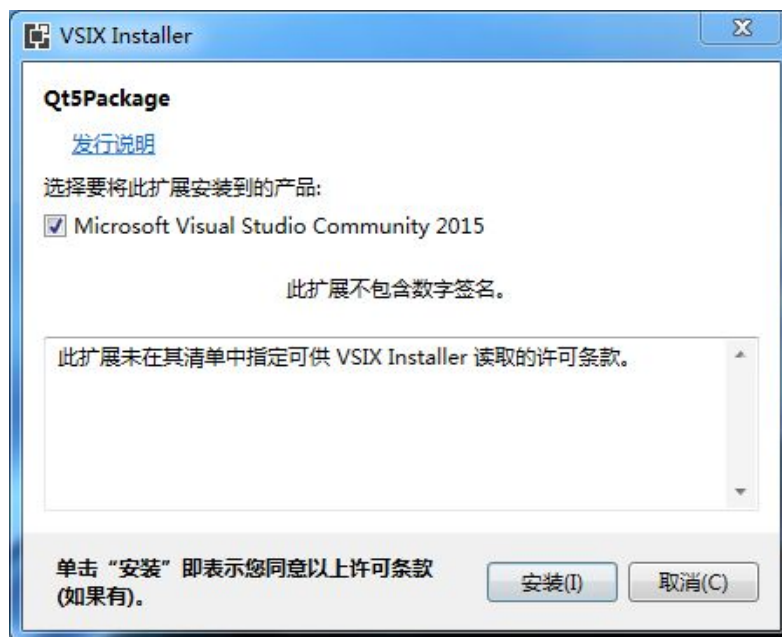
VSIX Installer

Qt5Package

发行说明

选择要将此扩展安装到的产品:

Microsoft Visual Studio Community 2015

此扩展不包含数字签名。

此扩展未在其清单中指定可供 VSIX Installer 读取的许可条款。

单击“安装”即表示您同意以上许可条款(如果有)。

安装(I)

取消(C)